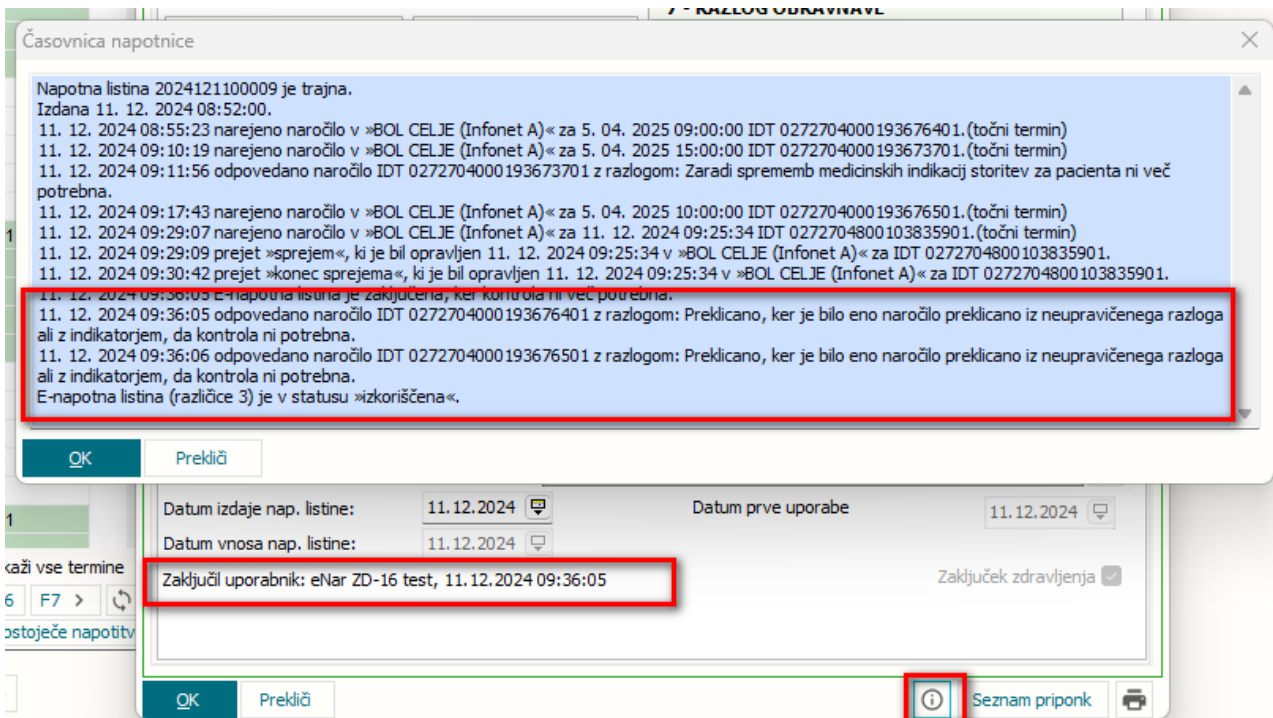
7 - RAZLOG OBRAVNAVE

Časovnica napotnice

Napotna listina 2024121100009 je trajna.
Izdana 11. 12. 2024 08:52:00.
11. 12. 2024 08:55:23 naredeno naročilo v »BOL CELJE (Infonet A)« za 5. 04. 2025 09:00:00 IDT 027270400019367640​1.(točni termin)
11. 12. 2024 09:10:19 naredeno naročilo v »BOL CELJE (Infonet A)« za 5. 04. 2025 15:00:00 IDT 0272704000193673701.(točni termin)
11. 12. 2024 09:11:56 odpovedano naročilo IDT 0272704000193673701 z razlogom: Zaradi sprememb medicinskih indikacij storitev za pacienta ni več potrebna.
11. 12. 2024 09:17:43 naredeno naročilo v »BOL CELJE (Infonet A)« za 5. 04. 2025 10:00:00 IDT 0272704000193676501.(točni termin)
11. 12. 2024 09:29:07 naredeno naročilo v »BOL CELJE (Infonet A)« za 11. 12. 2024 09:25:34 IDT 0272704800103835901.(točni termin)
11. 12. 2024 09:29:09 prejet »sprejem«, ki je bil opravljen 11. 12. 2024 09:25:34 v »BOL CELJE (Infonet A)« za IDT 0272704800103835901.
11. 12. 2024 09:30:42 prejet »konec sprejema«, ki je bil opravljen 11. 12. 2024 09:25:34 v »BOL CELJE (Infonet A)« za IDT 0272704800103835901.
11. 12. 2024 09:36:05 E-napotna listina je zaključena, ker kontrola ni več potrebna.
11. 12. 2024 09:36:05 odpovedano naročilo IDT 0272704000193676401 z razlogom: Preklicano, ker je bilo eno naročilo preklicano iz neupravičenega razloga ali z indikatorjem, da kontrola ni potrebna.
11. 12. 2024 09:36:06 odpovedano naročilo IDT 0272704000193676501 z razlogom: Preklicano, ker je bilo eno naročilo preklicano iz neupravičenega razloga ali z indikatorjem, da kontrola ni potrebna.
E-napotna listina (različice 3) je v statusu »izkoriščena«.

OK Prekliči

Datum izdaje nap. listine: 11.12.2024
Datum prve uporabe 11.12.2024
Datum vnosa nap. listine: 11.12.2024
kaži vse termine
6 F7 >
ostoječe napotitv
Zaključil uporabnik: eNar ZD-16 test, 11.12.2024 09:36:05
Zaključek zdravljenja

OK Prekliči Seznam priponk